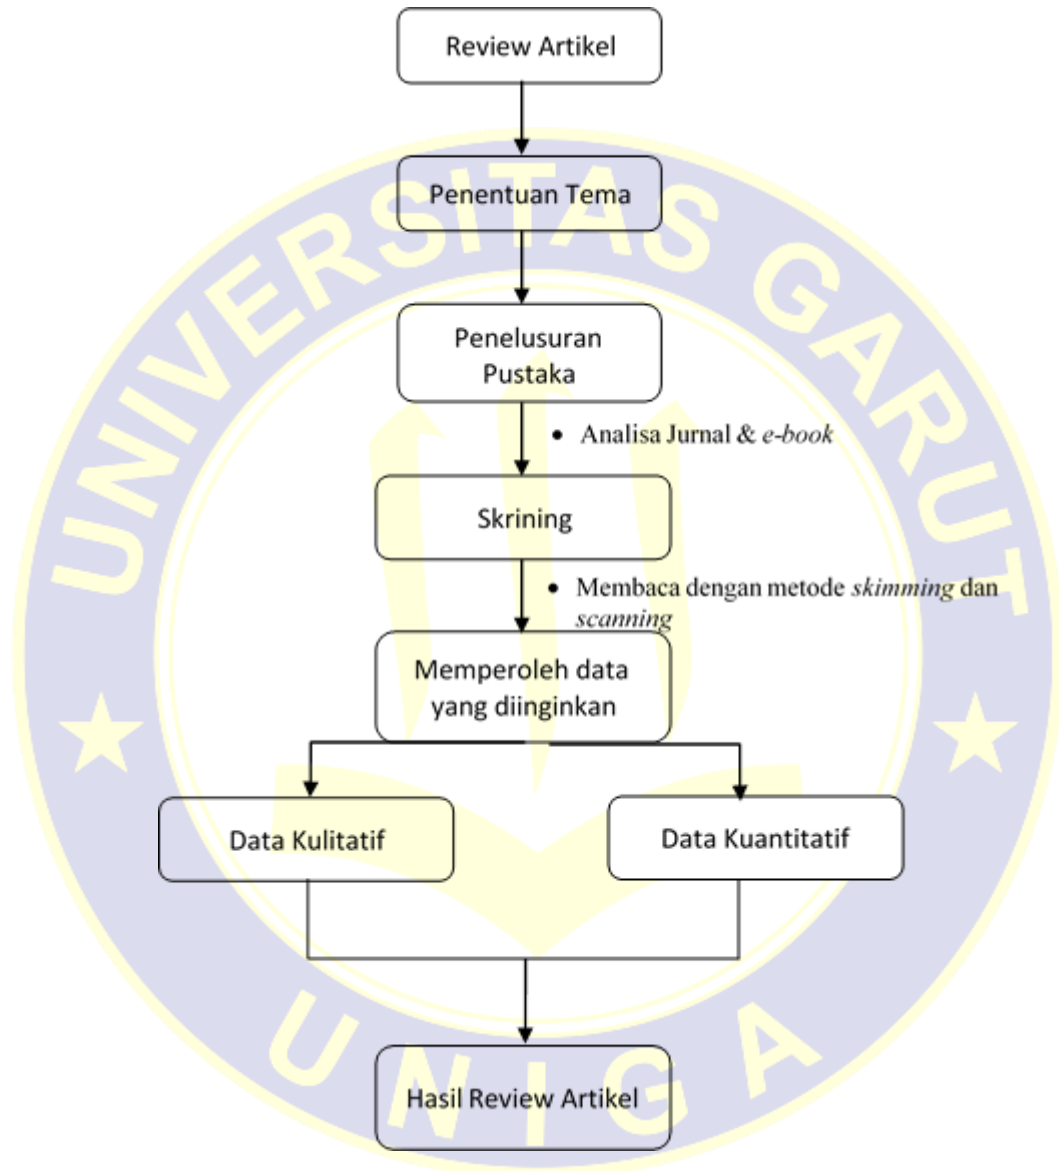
Review Artikel

Penentuan Tema

Penelusuran Pustaka

• Analisa Jurnal & *e-book*

Skrining

• Membaca dengan metode *skimming* dan *scanning*

Memperoleh data yang diinginkan

Data Kulitatif

Data Kuantitatif

Hasil Review Artikel

UNIVERSITAS GARUT

UNIGA